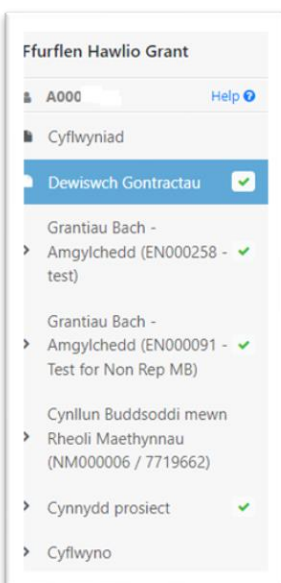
Ffurflen Hawlio Grant

A000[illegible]
Help

Cyflwyniad

Dewiswch Gontractau

Grantiau Bach - Amgylchedd (EN000258 - test)

Grantiau Bach - Amgylchedd (EN000091 - Test for Non Rep MB)

Cynllun Buddsoddi mewn Rheoli Maethynnau (NM000006 / 7719662)

Cynnydd prosiect

Cyflwyno